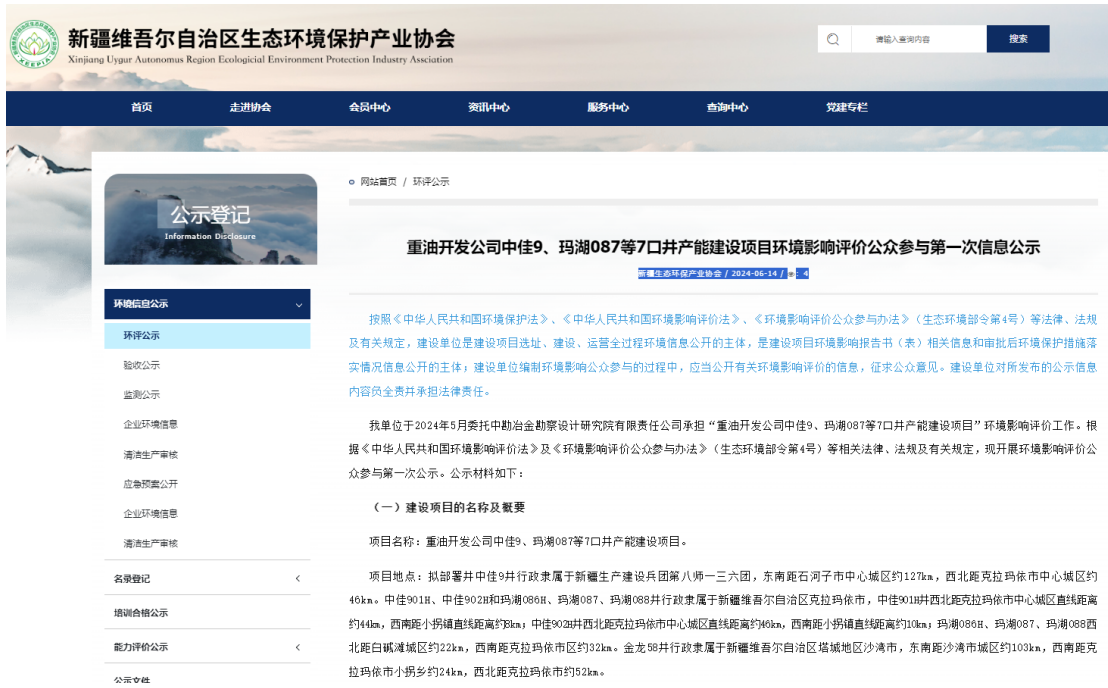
新疆维吾尔自治区生态环境保护产业协会
Xinjiang Uygur Autonomus Region Ecological Environment Protection Industry Association

请输入查询内容
搜索

首页 走进协会 会员中心 资讯中心 服务中心 查询中心 党建专栏

公示登记
Information Disclosure

环境信息公示
环评公示
验收公示
监测公示
企业环境信息
清洁生产审核
应急预案公开
企业环境信息
清洁生产审核
名录登记
培训合格公示
能力评价公示
公示文件

网站首页 / 环评公示

重油开发公司中佳9、玛湖087等7口井产能建设项目环境影响评价公众参与第一次信息公示

新疆生态环保产业协会 / 2024-06-14 / 4

按照《中华人民共和国环境保护法》、《中华人民共和国环境影响评价法》、《环境影响评价公众参与办法》（生态环境部令第4号）等法律、法规及有关规定，建设单位是建设项目选址、建设、运营全过程环境信息公开的主体，是建设项目环境影响报告书（表）相关信息和审批后环境保护措施落实情况信息公开的主体；建设单位编制环境影响公众参与的过程中，应当公开有关环境影响评价的信息，征求公众意见。建设单位对所发布的公示信息内容负全责并承担法律责任。

我单位于2024年5月委托中勘冶金勘察设计研究院有限责任公司承担“重油开发公司中佳9、玛湖087等7口井产能建设项目”环境影响评价工作。根据《中华人民共和国环境影响评价法》及《环境影响评价公众参与办法》（生态环境部令第4号）等相关法律、法规及有关规定，现开展环境影响评价公众参与第一次公示。公示材料如下：

（一）建设项目的名称及概要

项目名称：重油开发公司中佳9、玛湖087等7口井产能建设项目。

项目地点：拟部署井中佳9井行政隶属于新疆生产建设兵团第八师一三六团，东南距石河子市中心城区约127km，西北距克拉玛依市中心城区约46km。中佳901H、中佳902H和玛湖086H、玛湖087、玛湖088井行政隶属于新疆维吾尔自治区克拉玛依市，中佳901H井西北距克拉玛依市中心城区直线距离约44km，西南距小拐镇直线距离约8km；中佳902H井西北距克拉玛依市中心城区直线距离约46km，西南距小拐镇直线距离约10km；玛湖086H、玛湖087、玛湖088西北距白碱滩城区约22km，西南距克拉玛依市区约32km。金龙58井行政隶属于新疆维吾尔自治区塔城地区沙湾市，东南距沙湾市城区约103km，西南距克拉玛依市小拐乡约24km，西北距克拉玛依市约52km。